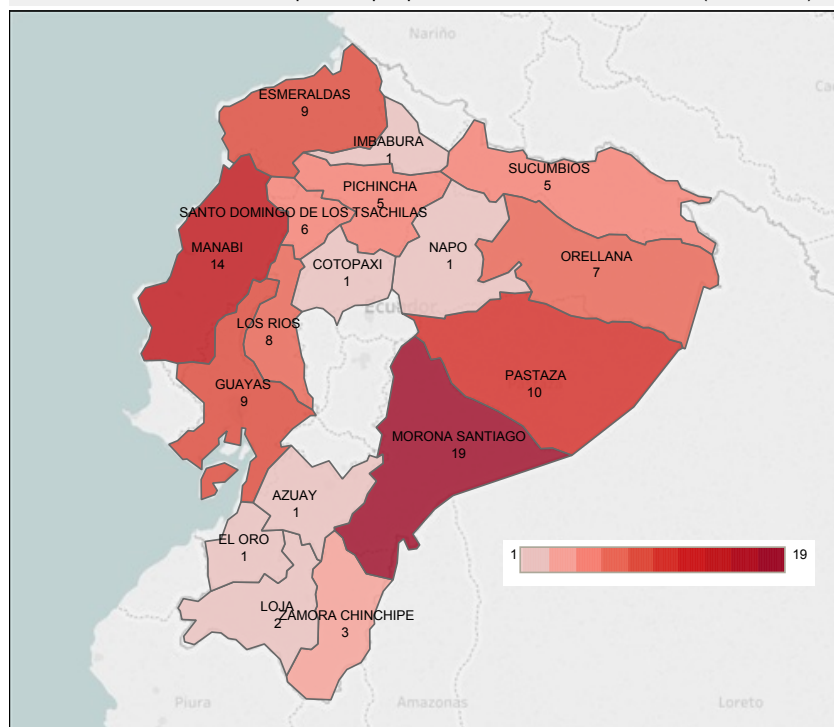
Nariño

ESMERALDAS
9

IMBABURA
1

SUCUMBIOS
5

PICHINCHA
5

SANTO DOMINGO DE LOS TSACHILAS
6

MANABI
14

NAPO
1

COTOPAXI
1

ORELLANA
7

Ecuador

LOS RIOS
8

PASTAZA
10

GUAYAS
9

MORONA SANTIAGO
19

AZUAY
1

EL ORO
1

LOJA
2

ZAMORA CHINCHIPE
3

1
19

Piura
Amazonas
Loreto